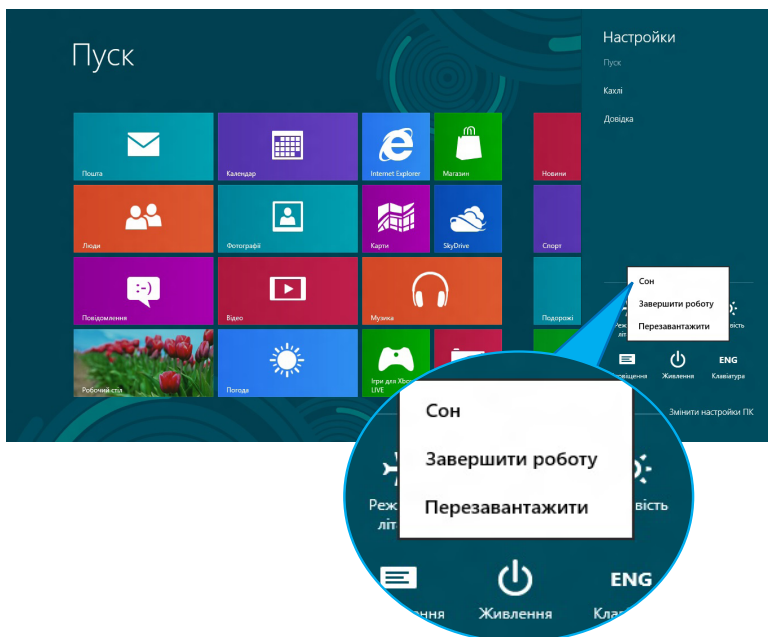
Пуск

Пошта

Календар

Internet Explorer

Магазин

Новини

Люди

Фотографії

Карти

SkyDrive

Спорт

Повідомлення

Відео

Музика

Подорожі

Робочий стіл

Погода

Ігри для Xbox LIVE

Настройки

Пуск

Кахлі

Довідка

Сон

Завершити роботу

Перезавантажити

Реж літ

вість

овіщення

Живлення

ENG

Клавіатура

Змінити настройки ПК

Сон

Завершити роботу

Перезавантажити

Реж літ

вість

ення

Живлення

ENG

Кла